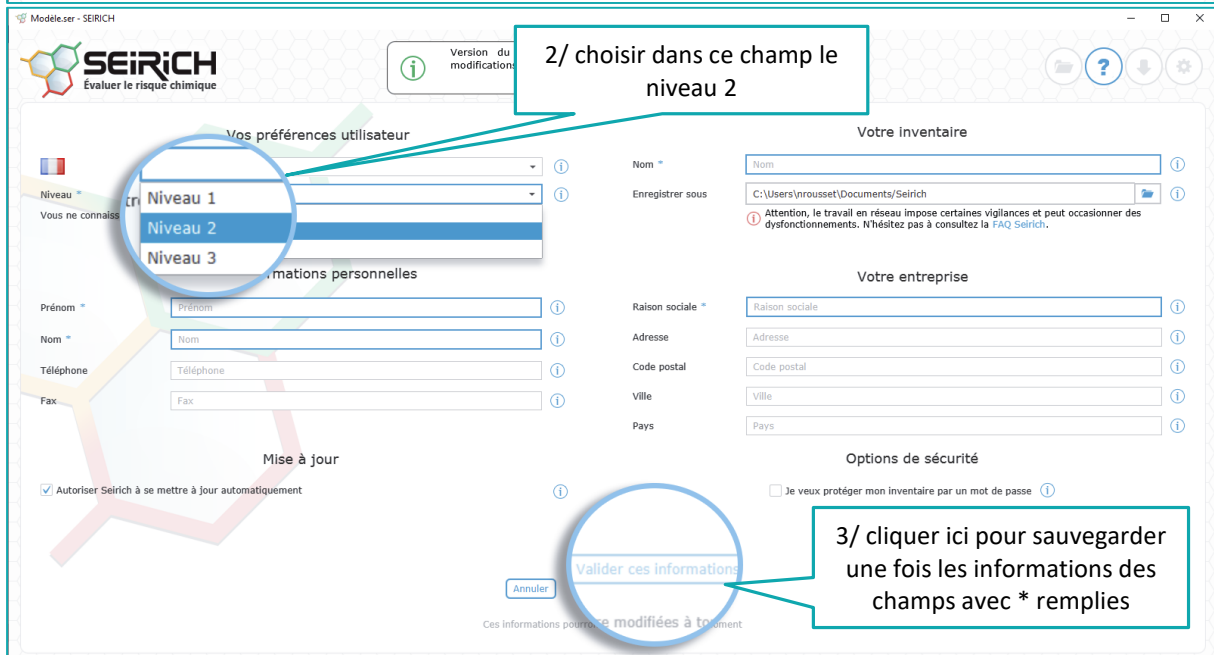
Modèle.ser - SEIRICH

SEIRICH
Évaluer le risque chimique

Version du
modifications

2/ choisir dans ce champ le niveau 2

Vos préférences utilisateur

Niveau *
Vous ne connaiss

Niveau 1
Niveau 2
Niveau 3

mations personnelles

Prénom * Prénom
Nom * Nom
Téléphone Téléphone
Fax Fax

Votre inventaire

Nom * Nom
Enregistrer sous C:\Users\nrousset\Documents\Seirich
Attention, le travail en réseau impose certaines vigilances et peut occasionner des dysfonctionnements. N'hésitez pas à consultez la FAQ Seirich.

Votre entreprise

Raison sociale * Raison sociale
Adresse Adresse
Code postal Code postal
Ville Ville
Pays Pays

Mise à jour

Autoriser Seirich à se mettre à jour automatiquement

Options de sécurité

Je veux protéger mon inventaire par un mot de passe

Annuler
Valider ces informations

Ces informations pourra e modifiées à to ment

3/ cliquer ici pour sauvegarder une fois les informations des champs avec * remplies